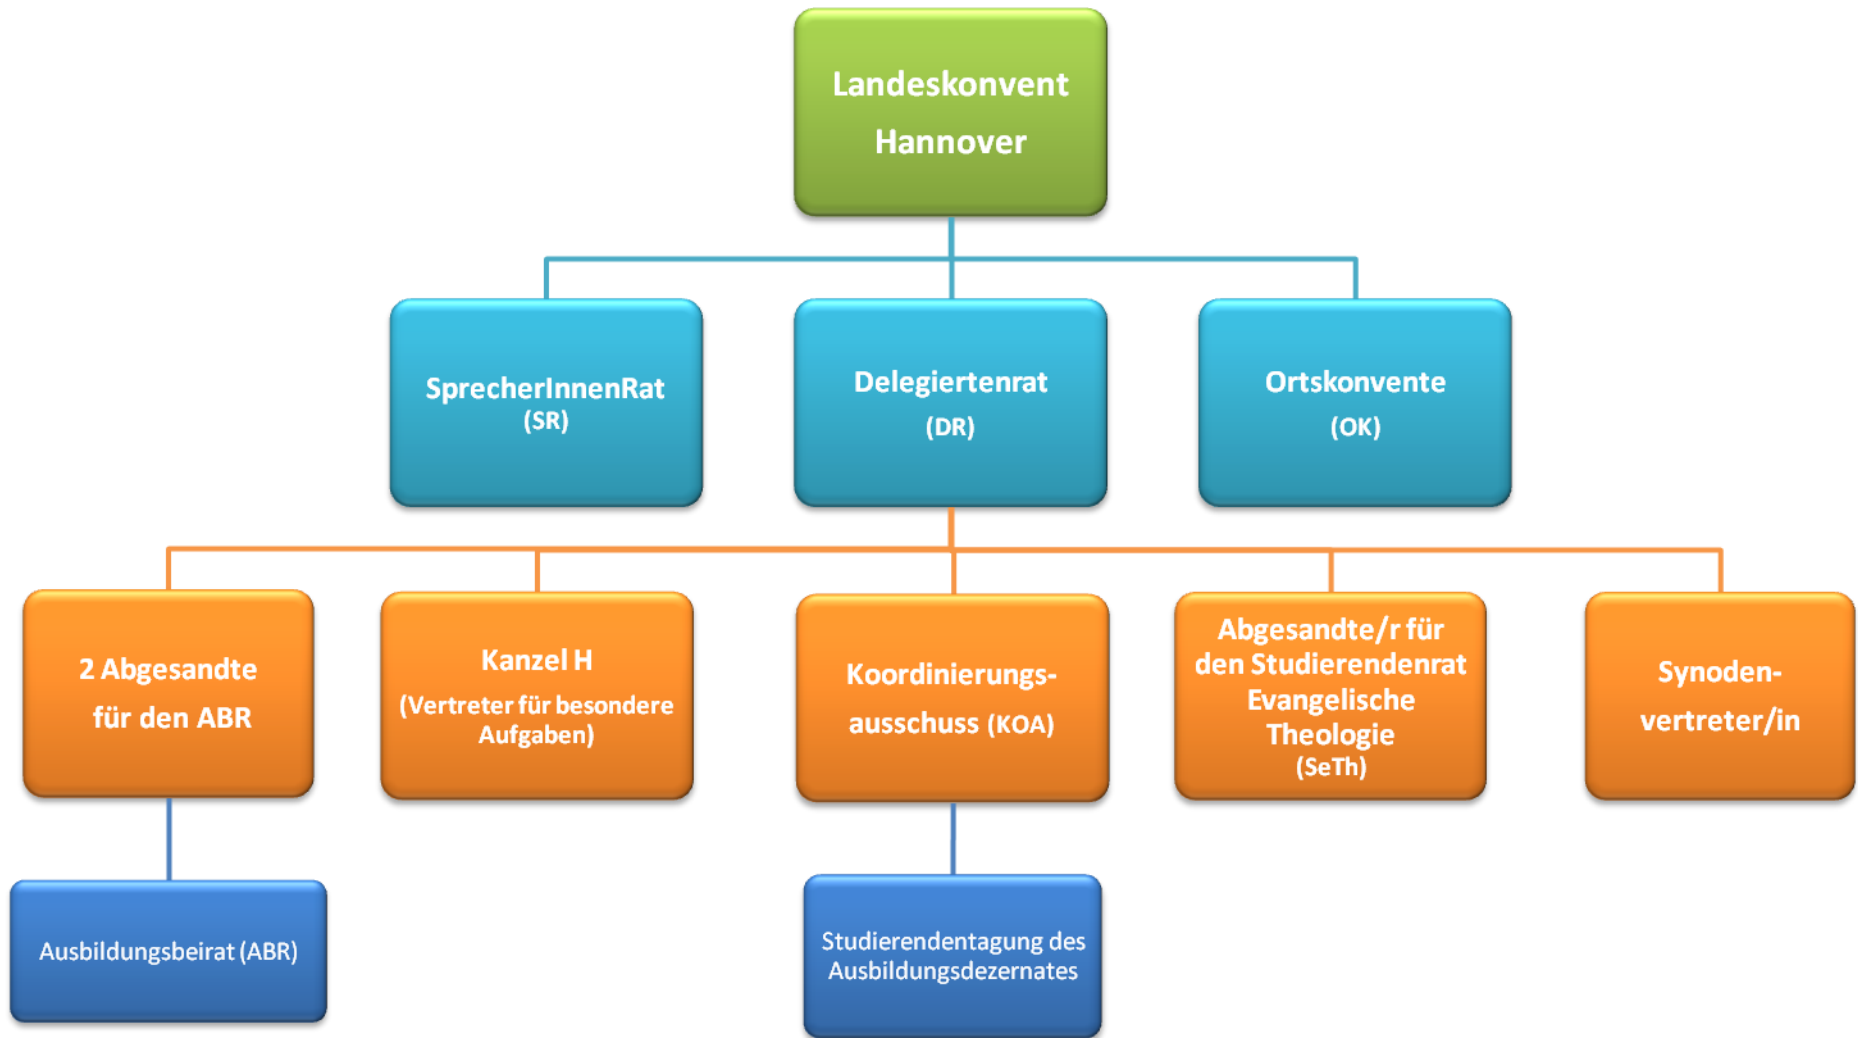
Landeskonvent Hannover

SprecherInnenRat (SR)

Delegiertenrat (DR)

Ortskonvente (OK)

2 Abgesandte für den ABR

Kanzel H (Vertreter für besondere Aufgaben)

Koordinierungsausschuss (KOA)

Abgesandte/r für den Studierendenrat Evangelische Theologie (SeTh)

Synodenvertreter/in

Ausbildungsbeirat (ABR)

Studierendentagung des Ausbildungsdezernates